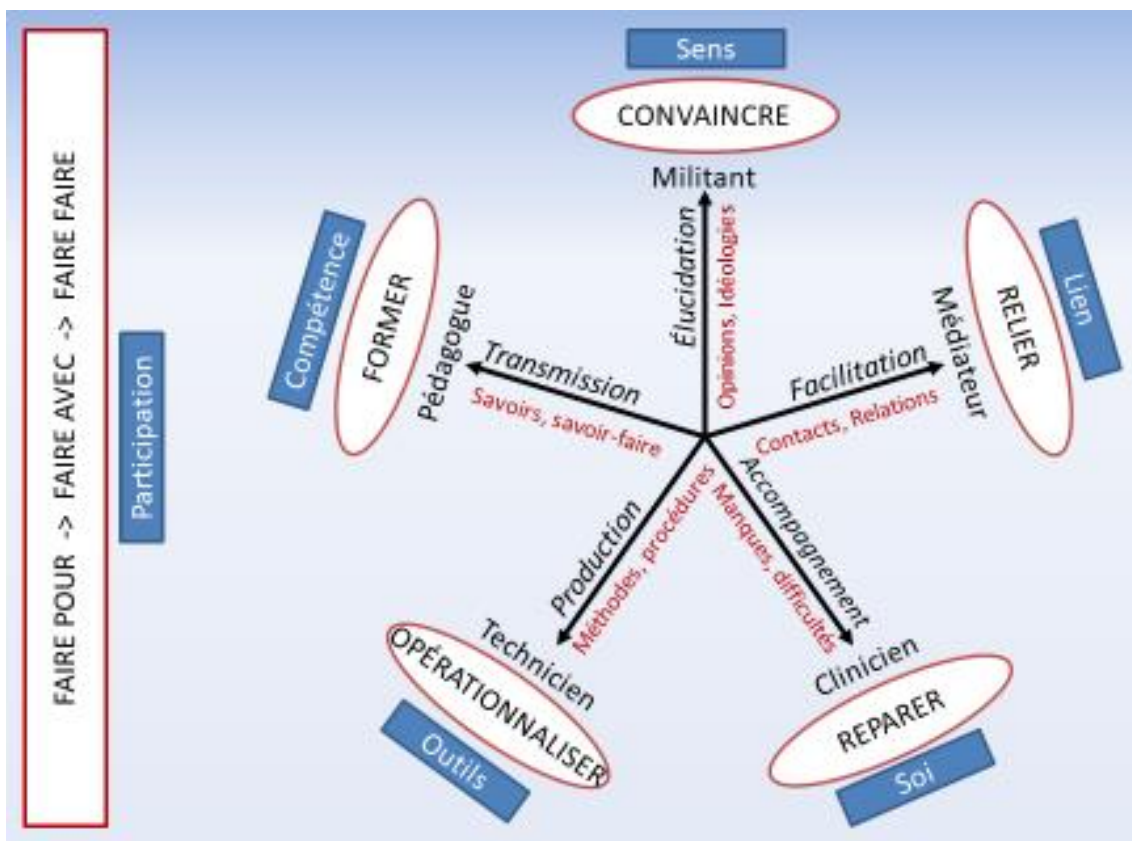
FAIRE POUR -> FAIRE AVEC -> FAIRE FAIRE

Participation

Sens
CONVAINCRE
Militant
Élucidation
Opinions, Idéologies

Compétence
FORMER
Pédagogue
Transmission
Savoirs, savoir-faire

Lien
RELIER
Médiateur
Facilitation
Contacts, Relations

Production
Méthodes, procédures
Technicien
OPÉRATIONNALISER
Outils

Accompagnement
Manques, difficultés
Clinicien
REPARER
Soi